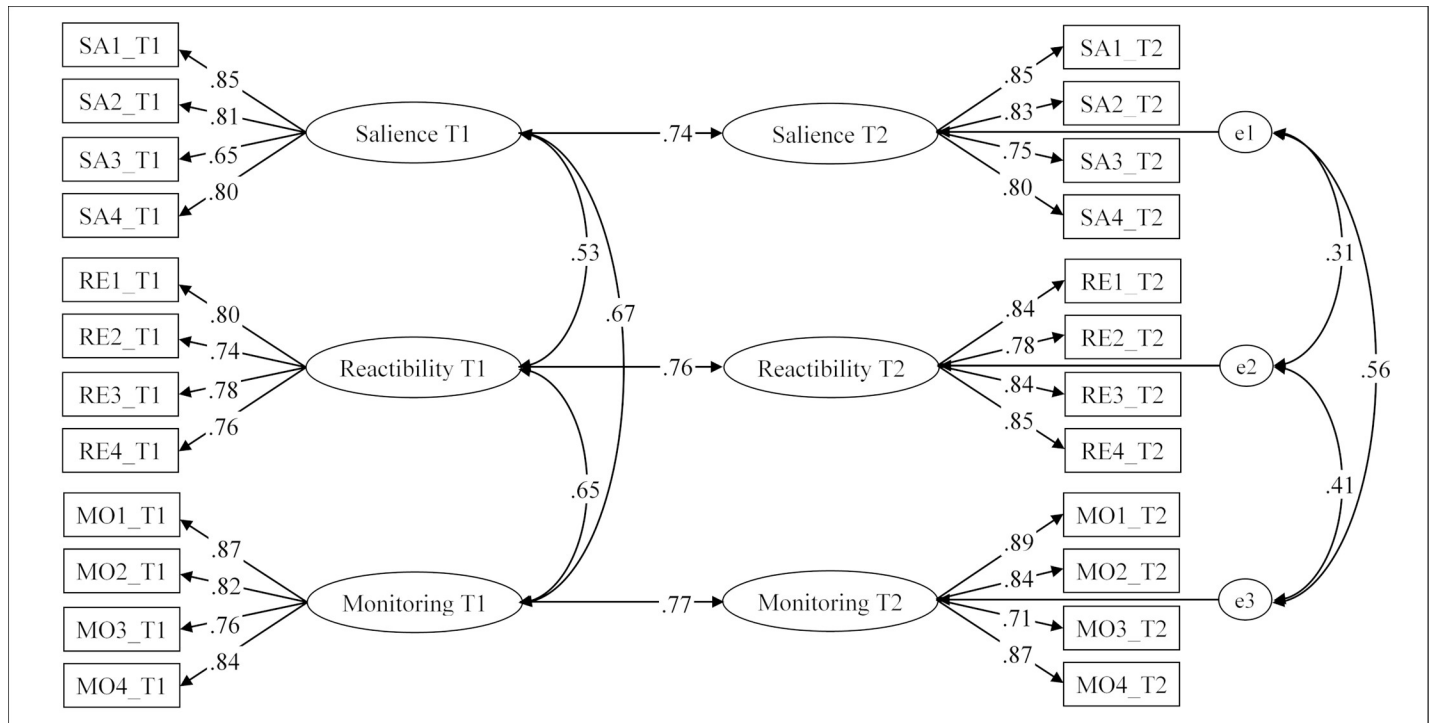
SA1_T1
.85
SA2_T1
.81
SA3_T1
.65
SA4_T1
.80
Salience T1
.74
Salience T2
.85
SA1_T2
.83
SA2_T2
.75
SA3_T2
.80
SA4_T2
e1
.53
.67
RE1_T1
.80
RE2_T1
.74
RE3_T1
.78
RE4_T1
.76
Reactibility T1
.76
Reactibility T2
.84
RE1_T2
.78
RE2_T2
.84
RE3_T2
.85
RE4_T2
e2
.31
.56
.65
MO1_T1
.87
MO2_T1
.82
MO3_T1
.76
MO4_T1
.84
Monitoring T1
.77
Monitoring T2
.89
MO1_T2
.84
MO2_T2
.71
MO3_T2
.87
MO4_T2
e3
.41